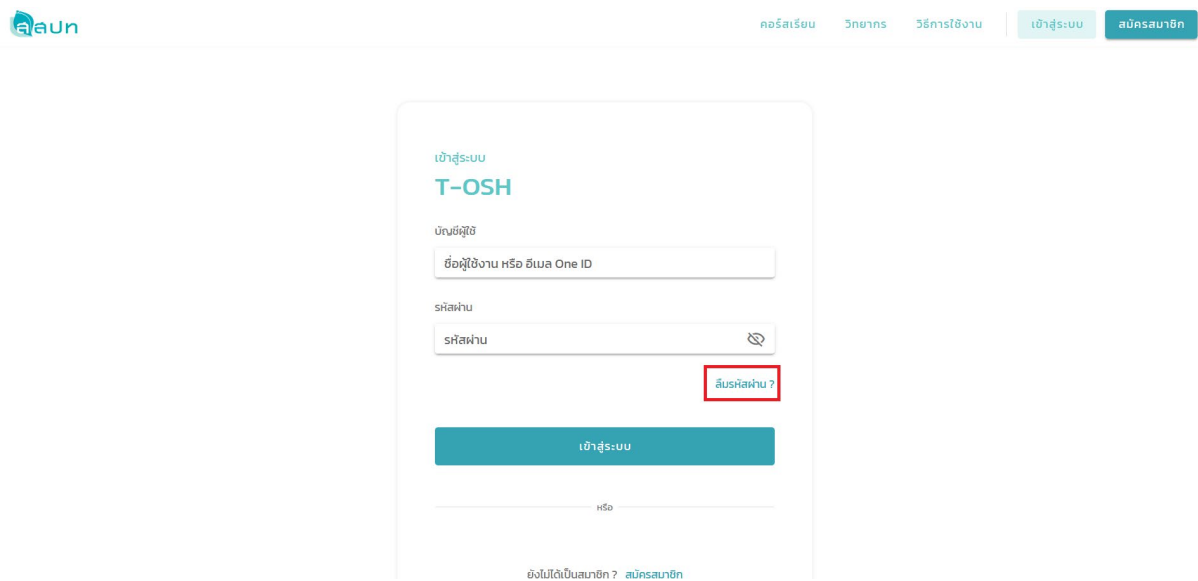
สอน

คอร์สเรียน วิทยากร วิธีการใช้งาน เข้าสู่ระบบ สมัครสมาชิก

เข้าสู่ระบบ

T-OSH

บัญชีผู้ใช้

ชื่อผู้ใช้งาน หรือ อีเมล One ID

รหัสผ่าน

รหัสผ่าน

ลืมรหัสผ่าน ?

เข้าสู่ระบบ

หรือ

ยังไม่ได้เป็นสมาชิก ? สมัครสมาชิก